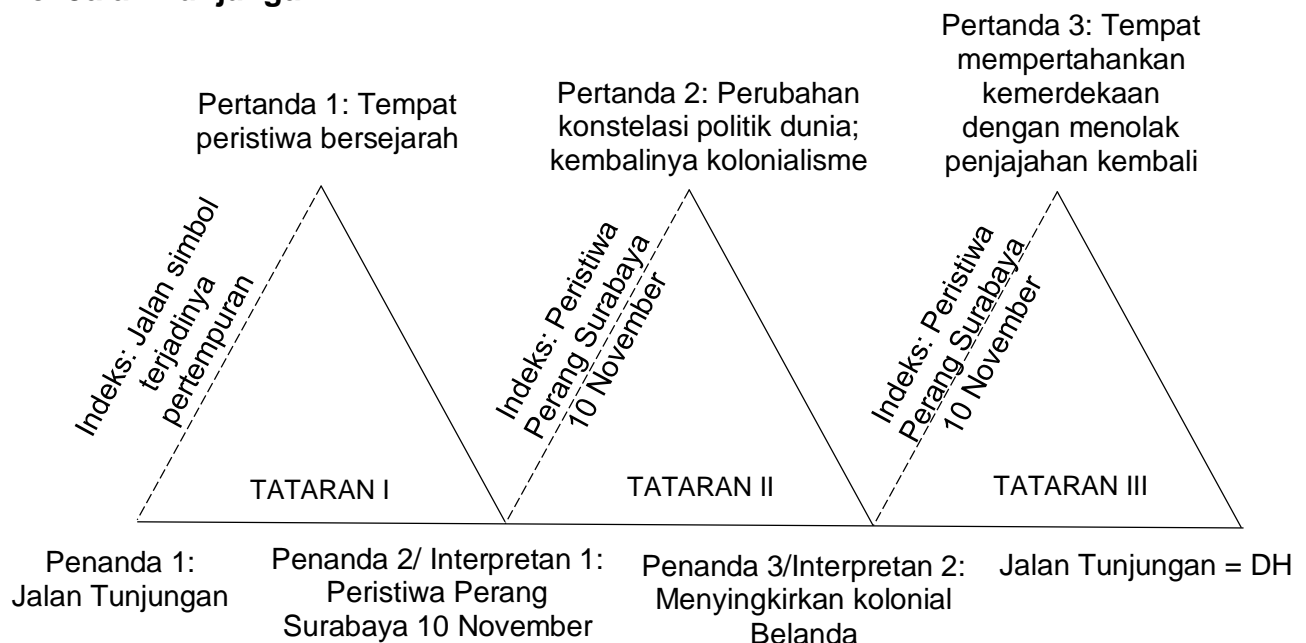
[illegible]

Pertanda 1: Tempat peristiwa bersejarah

Pertanda 2: Perubahan konstelasi politik dunia; kembalinya kolonialisme

Pertanda 3: Tempat mempertahankan kemerdekaan dengan menolak penjajahan kembali

Indeks: Jalan simbol terjadinya pertempuran

Indeks: Peristiwa Perang Surabaya 10 November

Indeks: Peristiwa Perang Surabaya 10 November

TATARAN I

TATARAN II

TATARAN III

Penanda 1: Jalan Tunjungan

Penanda 2/ Interpretan 1: Peristiwa Perang Surabaya 10 November

Penanda 3/Interpretan 2: Menyingkirkan kolonial Belanda

Jalan Tunjungan = DH